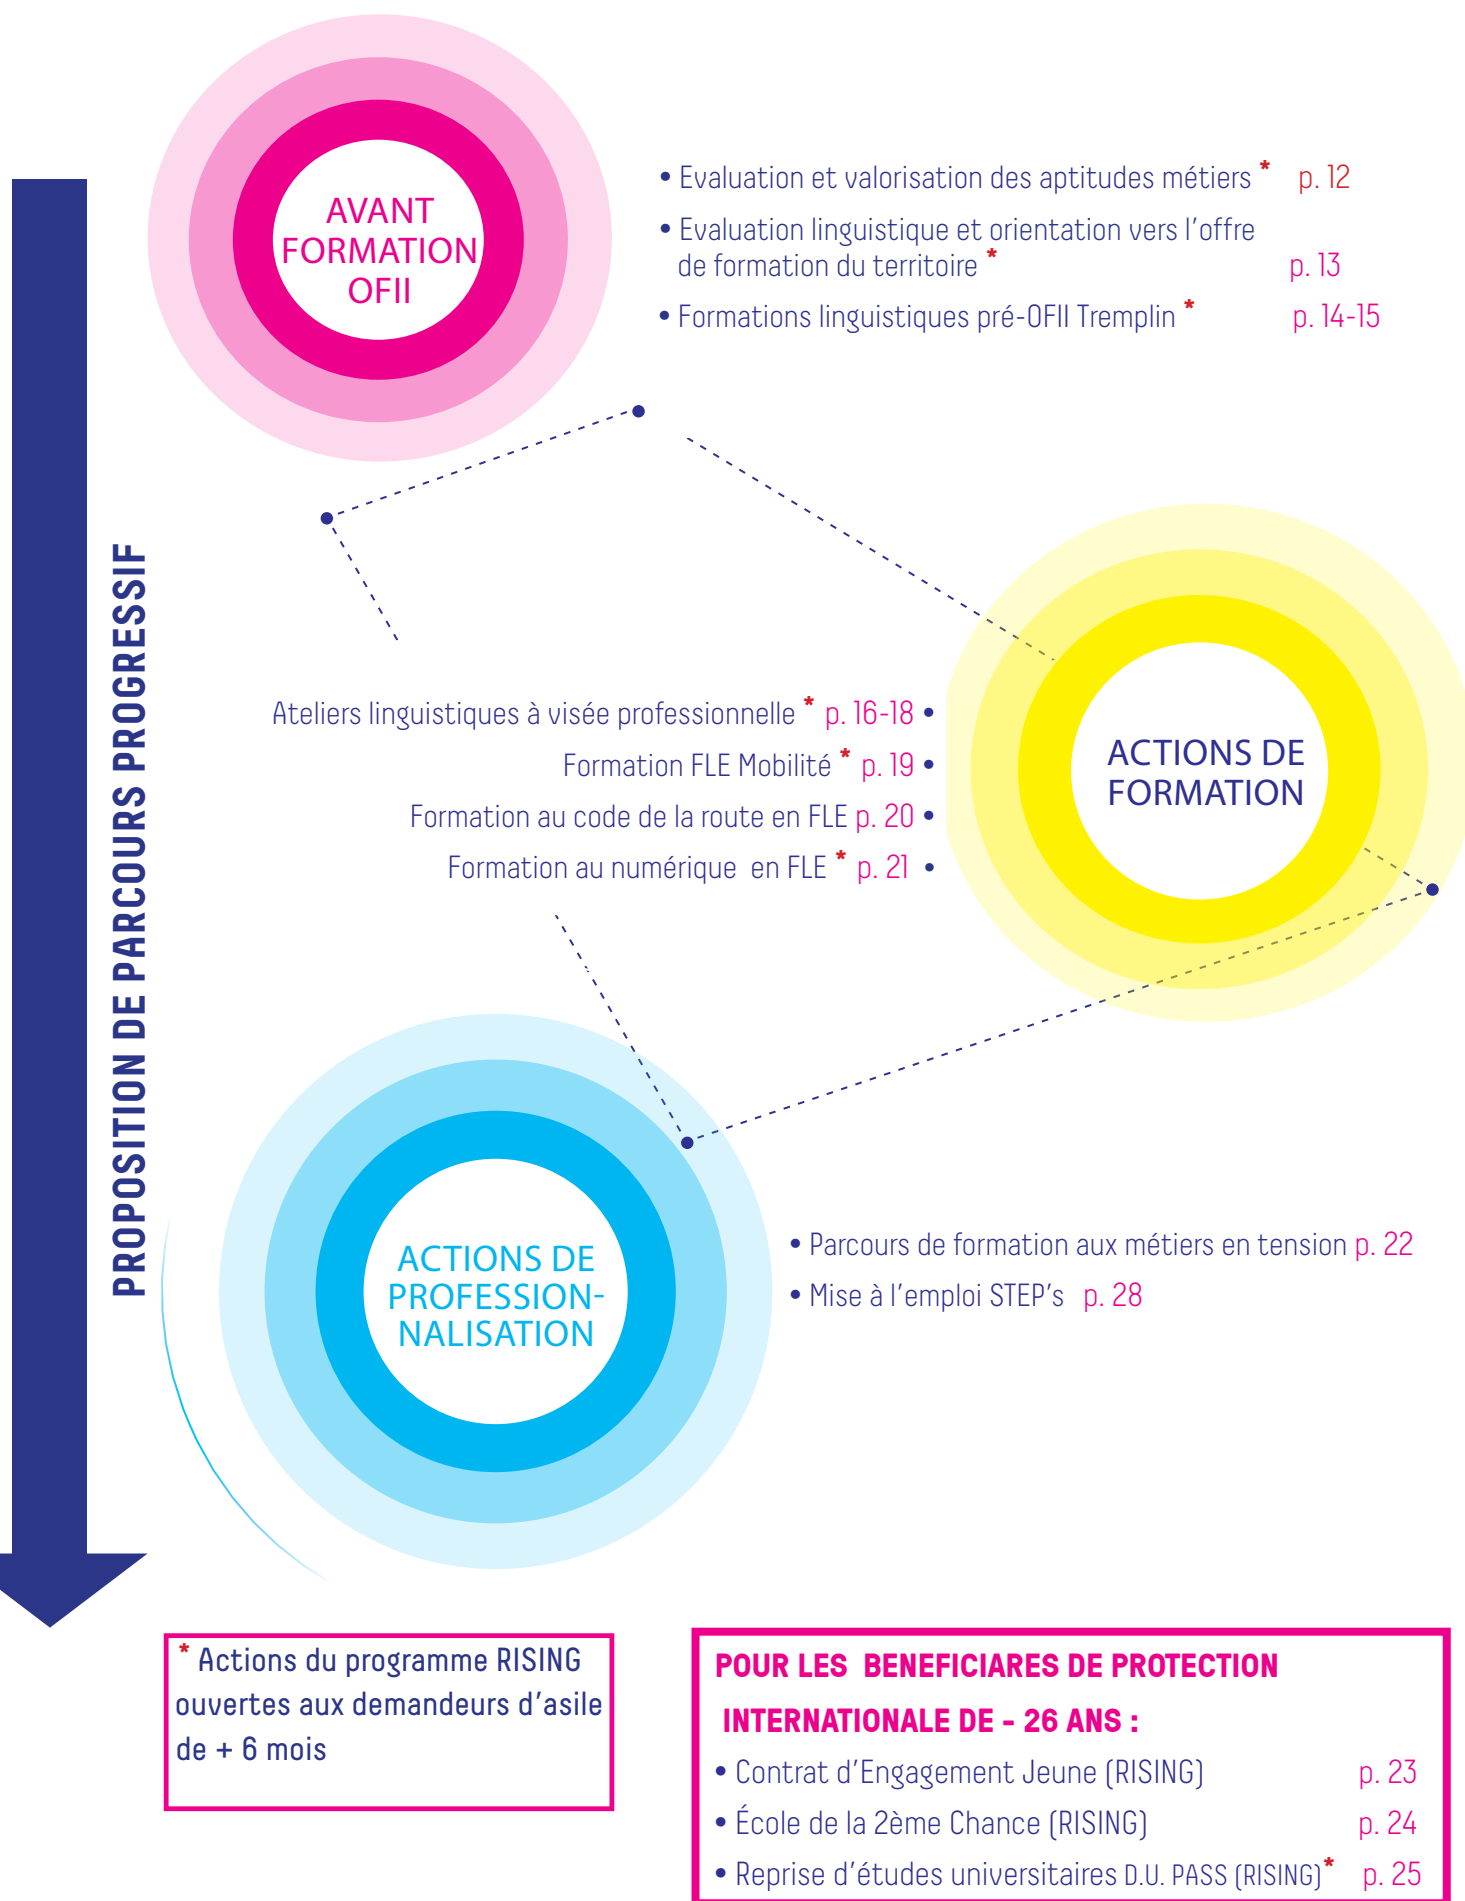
PROPOSITION DE PARCOURS PROGRESSIF

AVANT FORMATION OFII

• Evaluation et valorisation des aptitudes métiers * p. 12
• Evaluation linguistique et orientation vers l'offre de formation du territoire * p. 13
• Formations linguistiques pré-OFII Tremplin * p. 14-15

ACTIONS DE FORMATION

Ateliers linguistiques à visée professionnelle * p. 16-18 •
Formation FLE Mobilité * p. 19 •
Formation au code de la route en FLE p. 20 •
Formation au numérique en FLE * p. 21 •

ACTIONS DE PROFESSION-NALISATION

• Parcours de formation aux métiers en tension p. 22
• Mise à l'emploi STEP's p. 28

* Actions du programme RISING ouvertes aux demandeurs d'asile de + 6 mois

POUR LES BENEFICIARES DE PROTECTION INTERNATIONALE DE - 26 ANS :
• Contrat d'Engagement Jeune (RISING) p. 23
• École de la 2ème Chance (RISING) p. 24
• Reprise d'études universitaires D.U. PASS (RISING)* p. 25